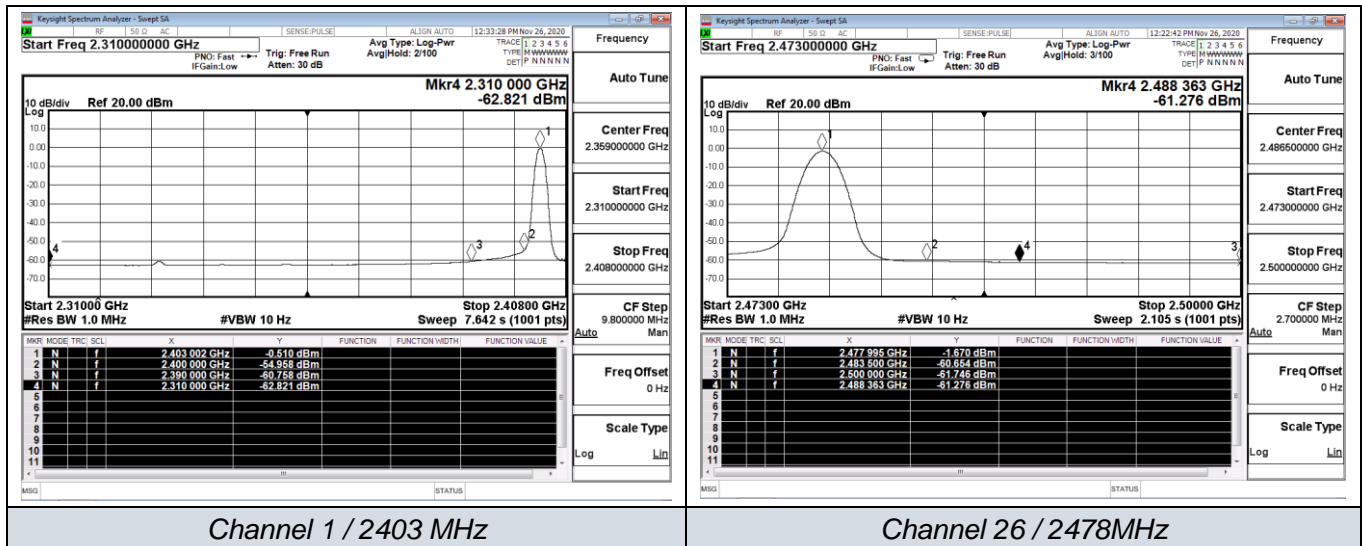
Keysight Spectrum Analyzer - Swept SA
RF 50 Ω AC SENSE:PULSE ALIGN AUTO 12:33:28 PM Nov 26, 2020
Start Freq 2.310000000 GHz
PNO: Fast IFGain:Low
Trig: Free Run Atten: 30 dB
Avg Type: Log-Pwr Avg|Hold: 2/100
TRACE 1 2 3 4 5 6 TYPE M WWWWW DET P N N N N N
Frequency
Mkr4 2.310 000 GHz
-62.821 dBm
10 dB/div Ref 20.00 dBm
Log
10.0
0.00
-10.0
-20.0
-30.0
-40.0
-50.0
-60.0
-70.0
1 2 3 4
Start 2.31000 GHz
#Res BW 1.0 MHz
#VBW 10 Hz
Stop 2.40800 GHz
Sweep 7.642 s (1001 pts)
Auto Tune
Center Freq 2.359000000 GHz
Start Freq 2.310000000 GHz
Stop Freq 2.408000000 GHz
CF Step 9.800000 MHz Auto Man
Freq Offset 0 Hz
Scale Type Log Lin

| MKR | MODE | TRC | SCL | X | Y | FUNCTION | FUNCTION WIDTH | FUNCTION VALUE |
|---|---|---|---|---|---|---|---|---|
| 1 | N | | f | 2.403 002 GHz | -0.510 dBm | | | |
| 2 | N | | f | 2.400 000 GHz | -54.958 dBm | | | |
| 3 | N | | f | 2.390 000 GHz | -60.758 dBm | | | |
| 4 | N | | f | 2.310 000 GHz | -62.821 dBm | | | |
| 5 | | | | | | | | |
| 6 | | | | | | | | |
| 7 | | | | | | | | |
| 8 | | | | | | | | |
| 9 | | | | | | | | |
| 10 | | | | | | | | |
| 11 | | | | | | | | |

MSG STATUS

Keysight Spectrum Analyzer - Swept SA
RF 50 Ω AC SENSE:PULSE ALIGN AUTO 12:22:42 PM Nov 26, 2020
Start Freq 2.473000000 GHz
PNO: Fast IFGain:Low
Trig: Free Run Atten: 30 dB
Avg Type: Log-Pwr Avg|Hold: 3/100
TRACE 1 2 3 4 5 6 TYPE M WWWWW DET P N N N N N
Frequency
Mkr4 2.488 363 GHz
-61.276 dBm
10 dB/div Ref 20.00 dBm
Log
10.0
0.00
-10.0
-20.0
-30.0
-40.0
-50.0
-60.0
-70.0
1 2 3 4
Start 2.47300 GHz
#Res BW 1.0 MHz
#VBW 10 Hz
Stop 2.50000 GHz
Sweep 2.105 s (1001 pts)
Auto Tune
Center Freq 2.486500000 GHz
Start Freq 2.473000000 GHz
Stop Freq 2.500000000 GHz
CF Step 2.700000 MHz Auto Man
Freq Offset 0 Hz
Scale Type Log Lin

| MKR | MODE | TRC | SCL | X | Y | FUNCTION | FUNCTION WIDTH | FUNCTION VALUE |
|---|---|---|---|---|---|---|---|---|
| 1 | N | | f | 2.477 995 GHz | -1.670 dBm | | | |
| 2 | N | | f | 2.483 500 GHz | -60.654 dBm | | | |
| 3 | N | | f | 2.500 000 GHz | -61.746 dBm | | | |
| 4 | N | | f | 2.488 363 GHz | -61.276 dBm | | | |
| 5 | | | | | | | | |
| 6 | | | | | | | | |
| 7 | | | | | | | | |
| 8 | | | | | | | | |
| 9 | | | | | | | | |
| 10 | | | | | | | | |
| 11 | | | | | | | | |

MSG STATUS

Channel 1 / 2403 MHz
Channel 26 / 2478MHz